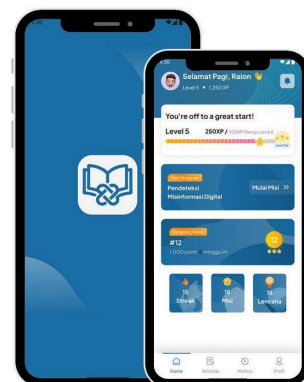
9:30

Selamat Pagi, Raion 👋
Level 5 • 1.250 XP

You're off to a great start!
Level 5 250XP / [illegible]

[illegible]
Pendeteksi Misinformasi Digital
Mulai Misi >>

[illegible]
#12
1.000 point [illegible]
12

15 Streak
15 Misi
15 Lencana

Home
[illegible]
History
Profil